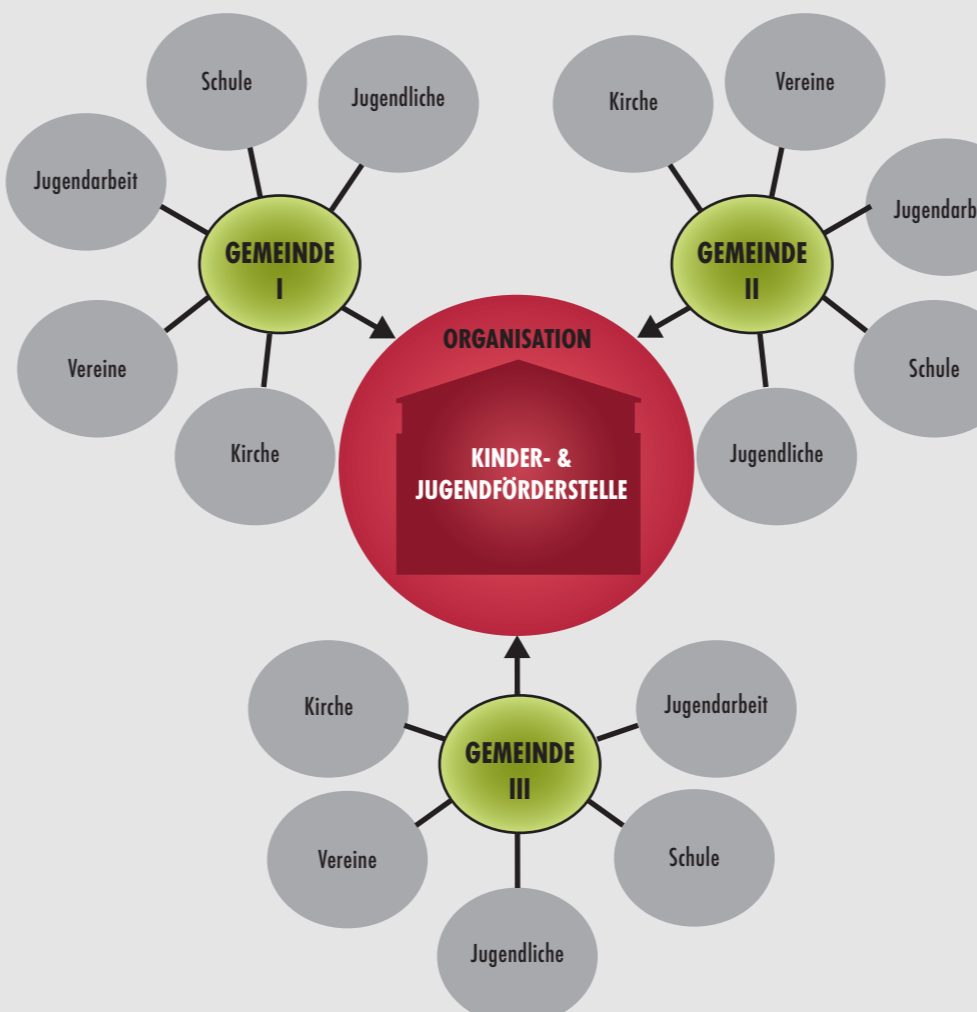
Schule

Jugendliche

Jugendarbeit

GEMEINDE I

Vereine

Kirche

Kirche

Vereine

Jugendarb

GEMEINDE II

Schule

Jugendliche

ORGANISATION

KINDER- & JUGENDFÖRDERSTELLE

Kirche

Jugendarbeit

GEMEINDE III

Vereine

Schule

Jugendliche